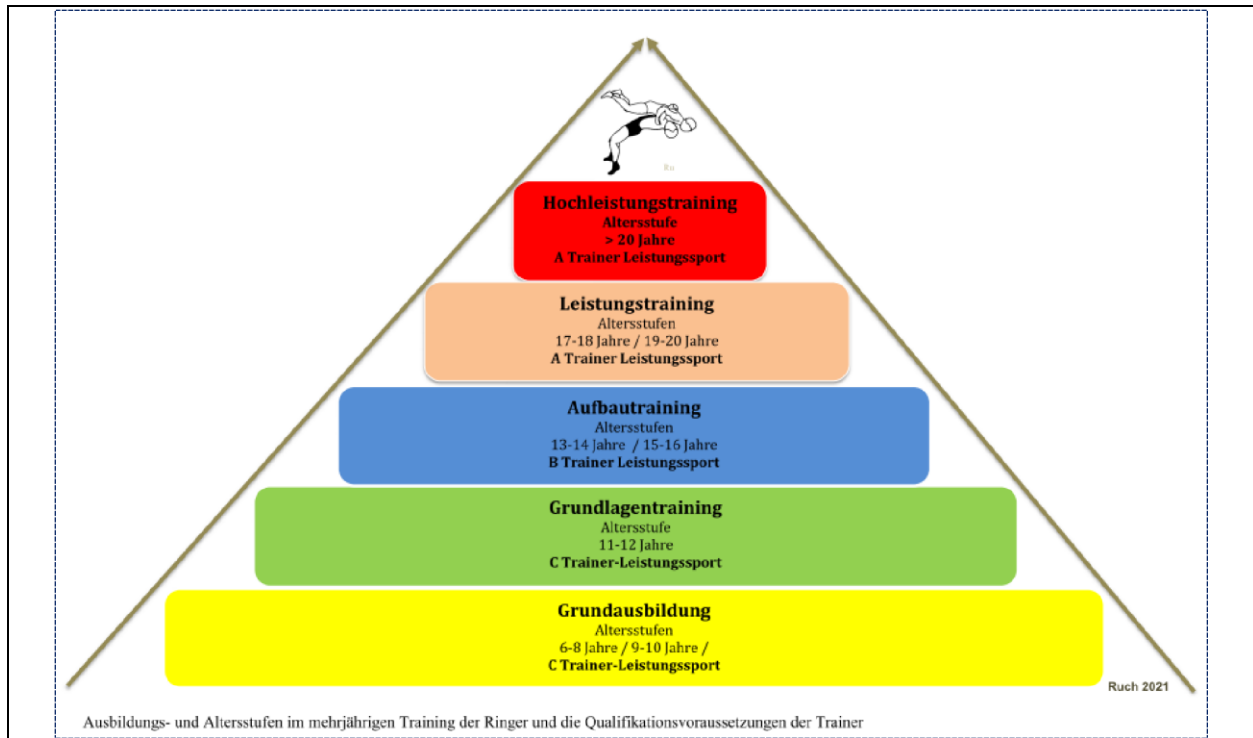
Hochleistungstraining
Altersstufe
> 20 Jahre
A Trainer Leistungssport

Leistungstraining
Altersstufen
17-18 Jahre / 19-20 Jahre
A Trainer Leistungssport

Aufbautraining
Altersstufen
13-14 Jahre / 15-16 Jahre
B Trainer Leistungssport

Grundlagentraining
Altersstufe
11-12 Jahre
C Trainer-Leistungssport

Grundausbildung
Altersstufen
6-8 Jahre / 9-10 Jahre /
C Trainer-Leistungssport

Ruch 2021

Ausbildungs- und Altersstufen im mehrjährigen Training der Ringer und die Qualifikationsvoraussetzungen der Trainer